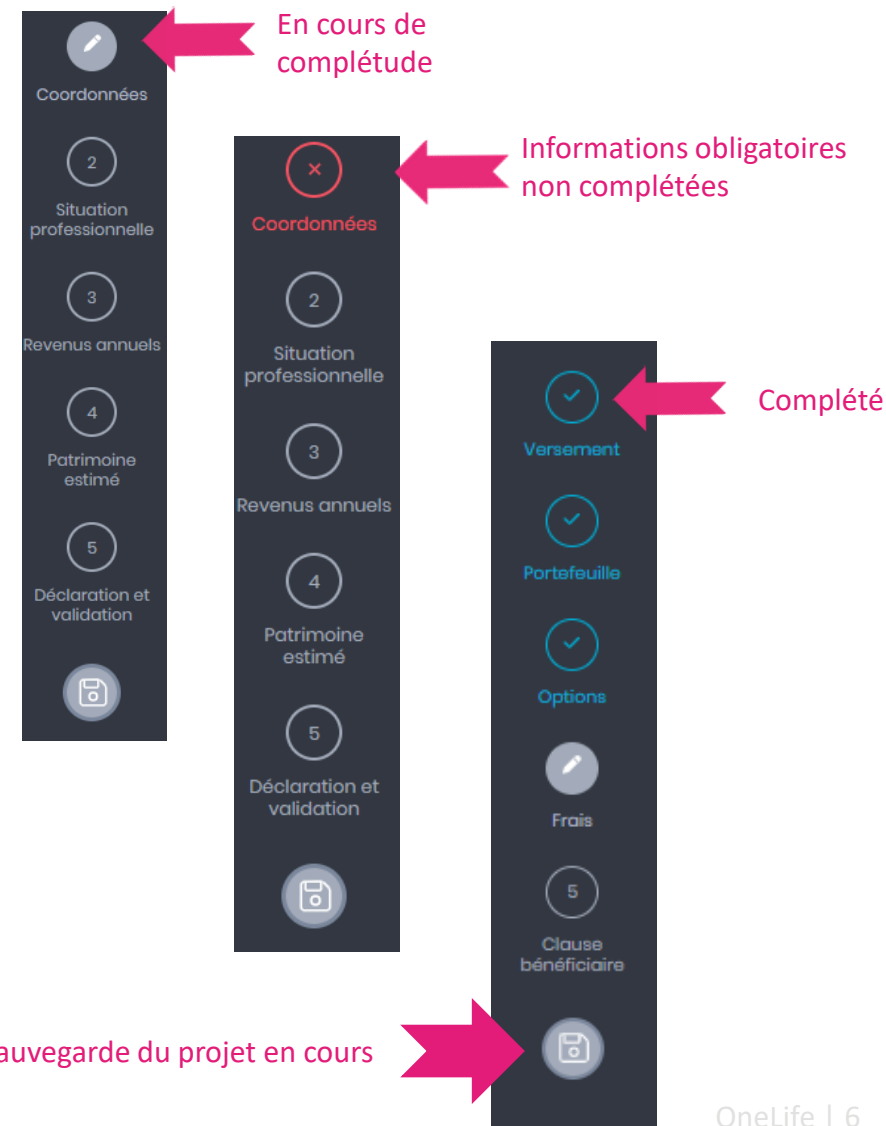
En cours de complétude

Coordonnées

2

Situation professionnelle

3

Revenus annuels

4

Patrimoine estimé

5

Déclaration et validation

Informations obligatoires non complétées

×

Coordonnées

2

Situation professionnelle

3

Revenus annuels

4

Patrimoine estimé

5

Déclaration et validation

Complété

Versement

Portefeuille

Options

Frais

5

Clause bénéficiaire

auvegarde du projet en cours

OneLife | 6